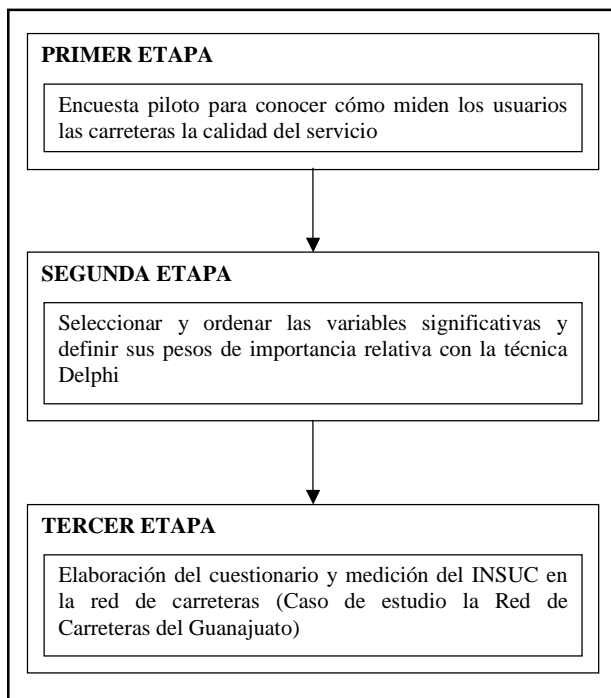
PRIMER ETAPA

Encuesta piloto para conocer cómo miden los usuarios las carreteras la calidad del servicio

SEGUNDA ETAPA

Seleccionar y ordenar las variables significativas y definir sus pesos de importancia relativa con la técnica Delphi

TERCER ETAPA

Elaboración del cuestionario y medición del INSUC en la red de carreteras (Caso de estudio la Red de Carreteras del Guanajuato)